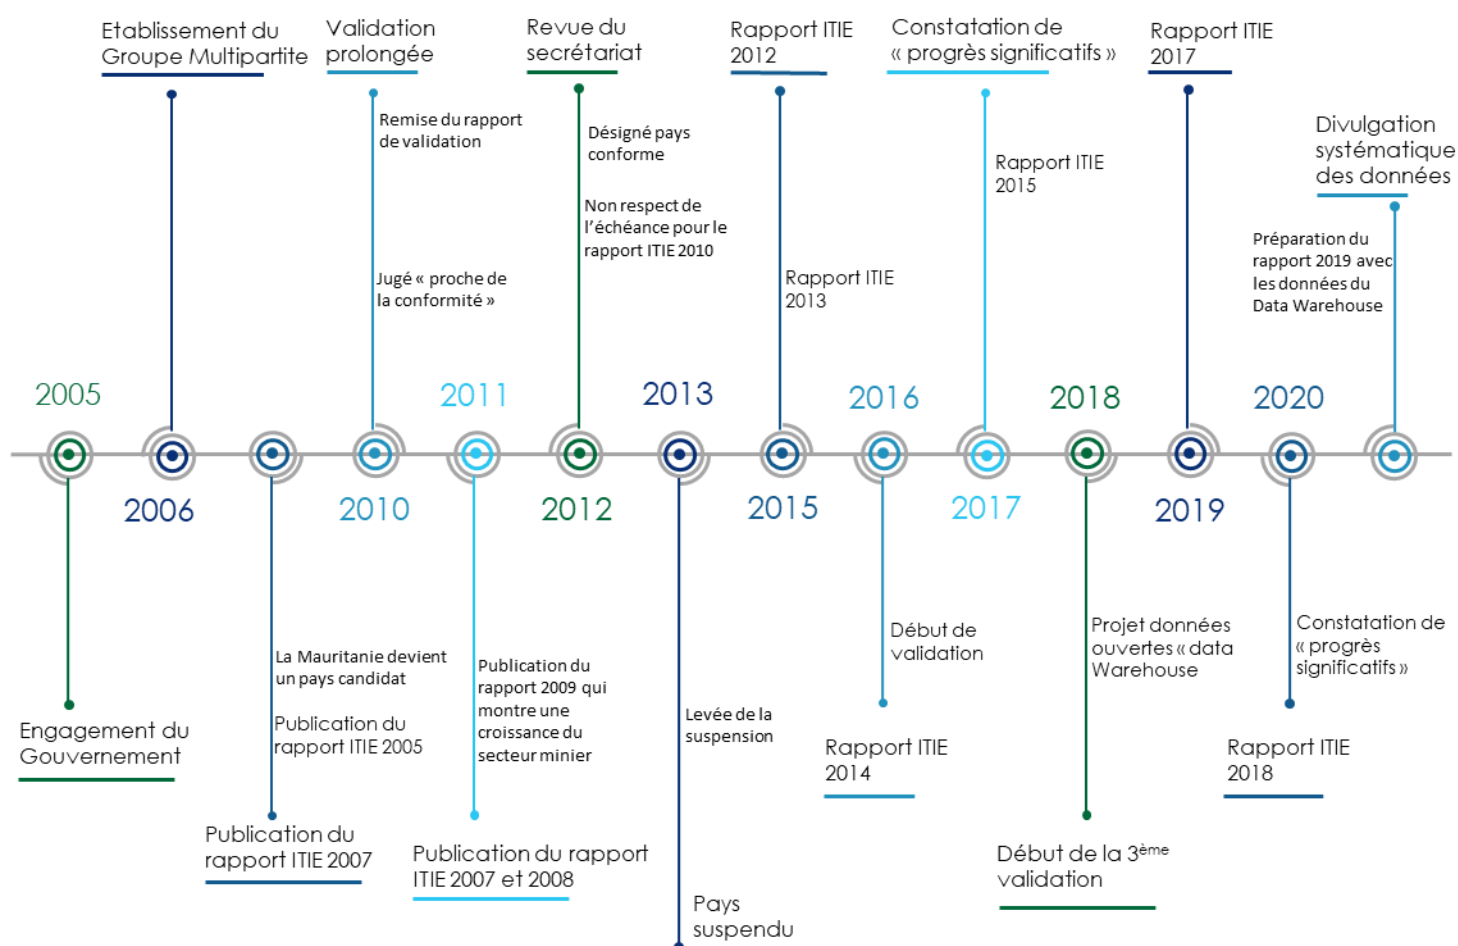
Etablissement du Groupe Multipartite

Validation prolongée

Remise du rapport de validation

Jugé « proche de la conformité »

Revue du secrétariat

Désigné pays conforme

Non respect de l'échéance pour le rapport ITIE 2010

Rapport ITIE 2012

Rapport ITIE 2013

Constatation de « progrès significatifs »

Rapport ITIE 2015

Rapport ITIE 2017

Divulgation systématique des données

Préparation du rapport 2019 avec les données du Data Warehouse

2005

2006

2010

2011

2012

2013

2015

2016

2017

2018

2019

2020

Engagement du Gouvernement

La Mauritanie devient un pays candidat

Publication du rapport ITIE 2005

Publication du rapport ITIE 2007

Publication du rapport 2009 qui montre une croissance du secteur minier

Publication du rapport ITIE 2007 et 2008

Levée de la suspension

Pays suspendu

Début de validation

Rapport ITIE 2014

Projet données ouvertes « data Warehouse

Début de la 3$^{ème}$ validation

Constatation de « progrès significatifs »

Rapport ITIE 2018